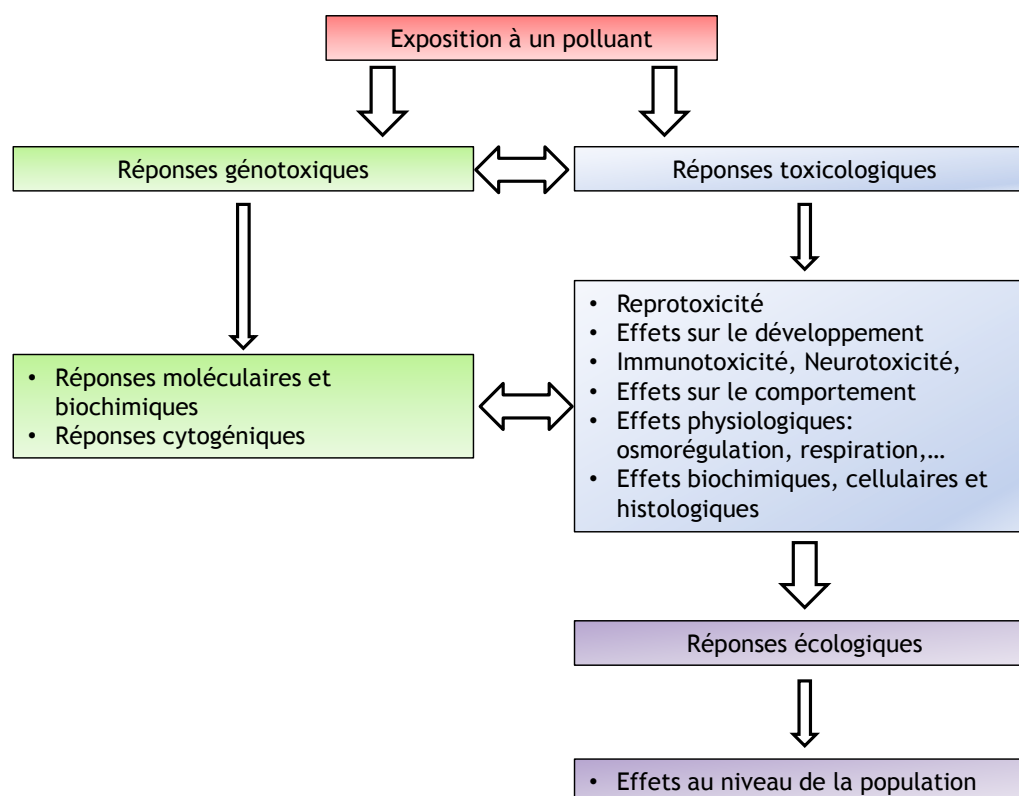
Exposition à un polluant

Réponses génotoxiques

Réponses toxicologiques

- Réponses moléculaires et biochimiques
- Réponses cytogéniques

- Reprotoxicité
- Effets sur le développement
- Immunotoxicité, Neurotoxicité,
- Effets sur le comportement
- Effets physiologiques: osmorégulation, respiration,…
- Effets biochimiques, cellulaires et histologiques

Réponses écologiques

- Effets au niveau de la population